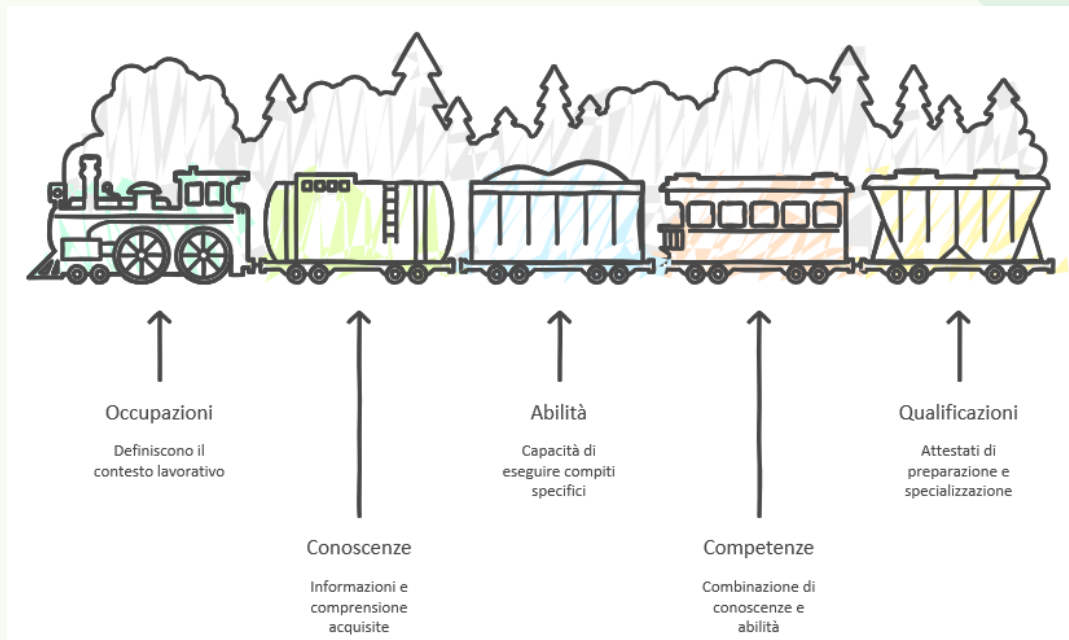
Occupazioni

Definiscono il contesto lavorativo

Abilità

Capacità di eseguire compiti specifici

Qualificazioni

Attestati di preparazione e specializzazione

Conoscenze

Informazioni e comprensione acquisite

Competenze

Combinazione di conoscenze e abilità